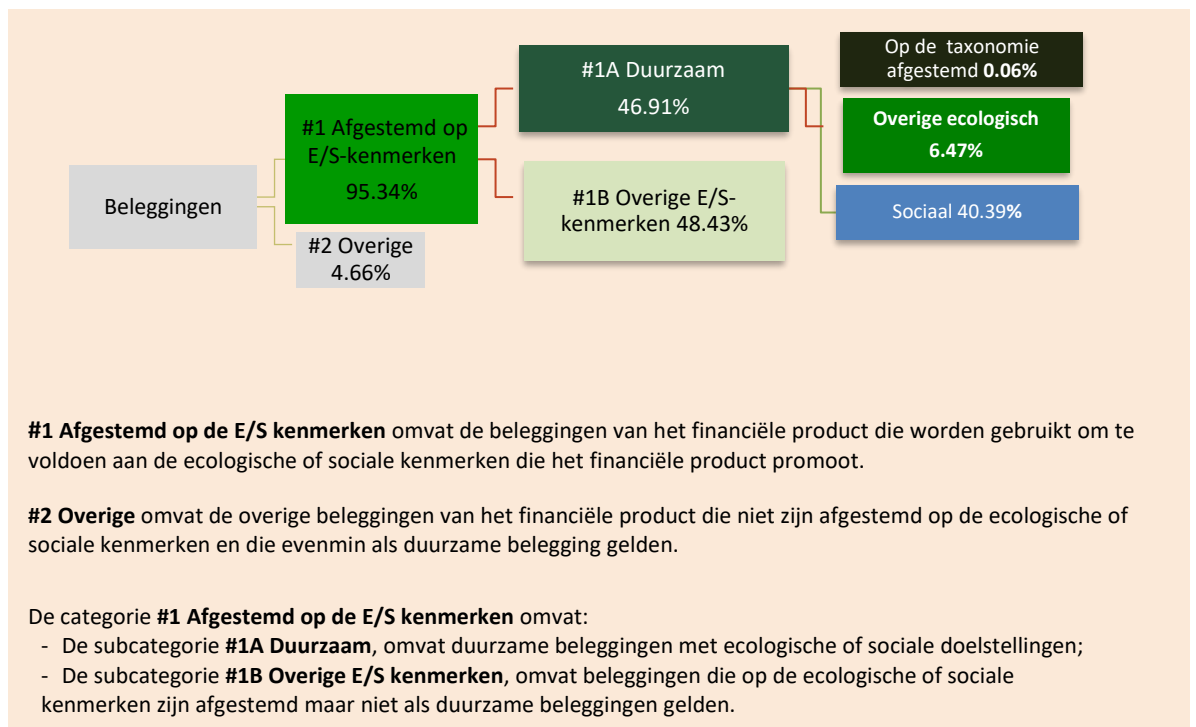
Beleggingen

#1 Afgestemd op E/S-kenmerken 95.34%

#2 Overige 4.66%

#1A Duurzaam 46.91%

#1B Overige E/S-kenmerken 48.43%

Op de taxonomie afgestemd **0.06%**

**Overige ecologisch 6.47%**

Sociaal 40.39**%**

**#1 Afgestemd op de E/S kenmerken** omvat de beleggingen van het financiële product die worden gebruikt om te voldoen aan de ecologische of sociale kenmerken die het financiële product promoot.

**#2 Overige** omvat de overige beleggingen van het financiële product die niet zijn afgestemd op de ecologische of sociale kenmerken en die evenmin als duurzame belegging gelden.

De categorie **#1 Afgestemd op de E/S kenmerken** omvat:
- De subcategorie **#1A Duurzaam**, omvat duurzame beleggingen met ecologische of sociale doelstellingen;
- De subcategorie **#1B Overige E/S kenmerken**, omvat beleggingen die op de ecologische of sociale kenmerken zijn afgestemd maar niet als duurzame beleggingen gelden.